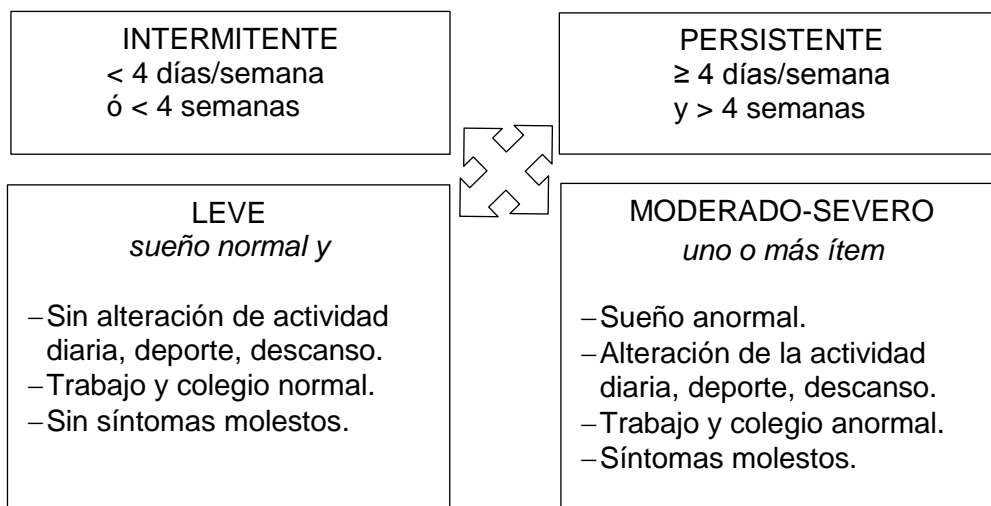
INTERMITENTE
< 4 días/semana
ó < 4 semanas

PERSISTENTE
≥ 4 días/semana
y > 4 semanas

LEVE
*sueño normal y*

– Sin alteración de actividad diaria, deporte, descanso.
– Trabajo y colegio normal.
– Sin síntomas molestos.

MODERADO-SEVERO
*uno o más ítem*

– Sueño anormal.
– Alteración de la actividad diaria, deporte, descanso.
– Trabajo y colegio anormal.
– Síntomas molestos.